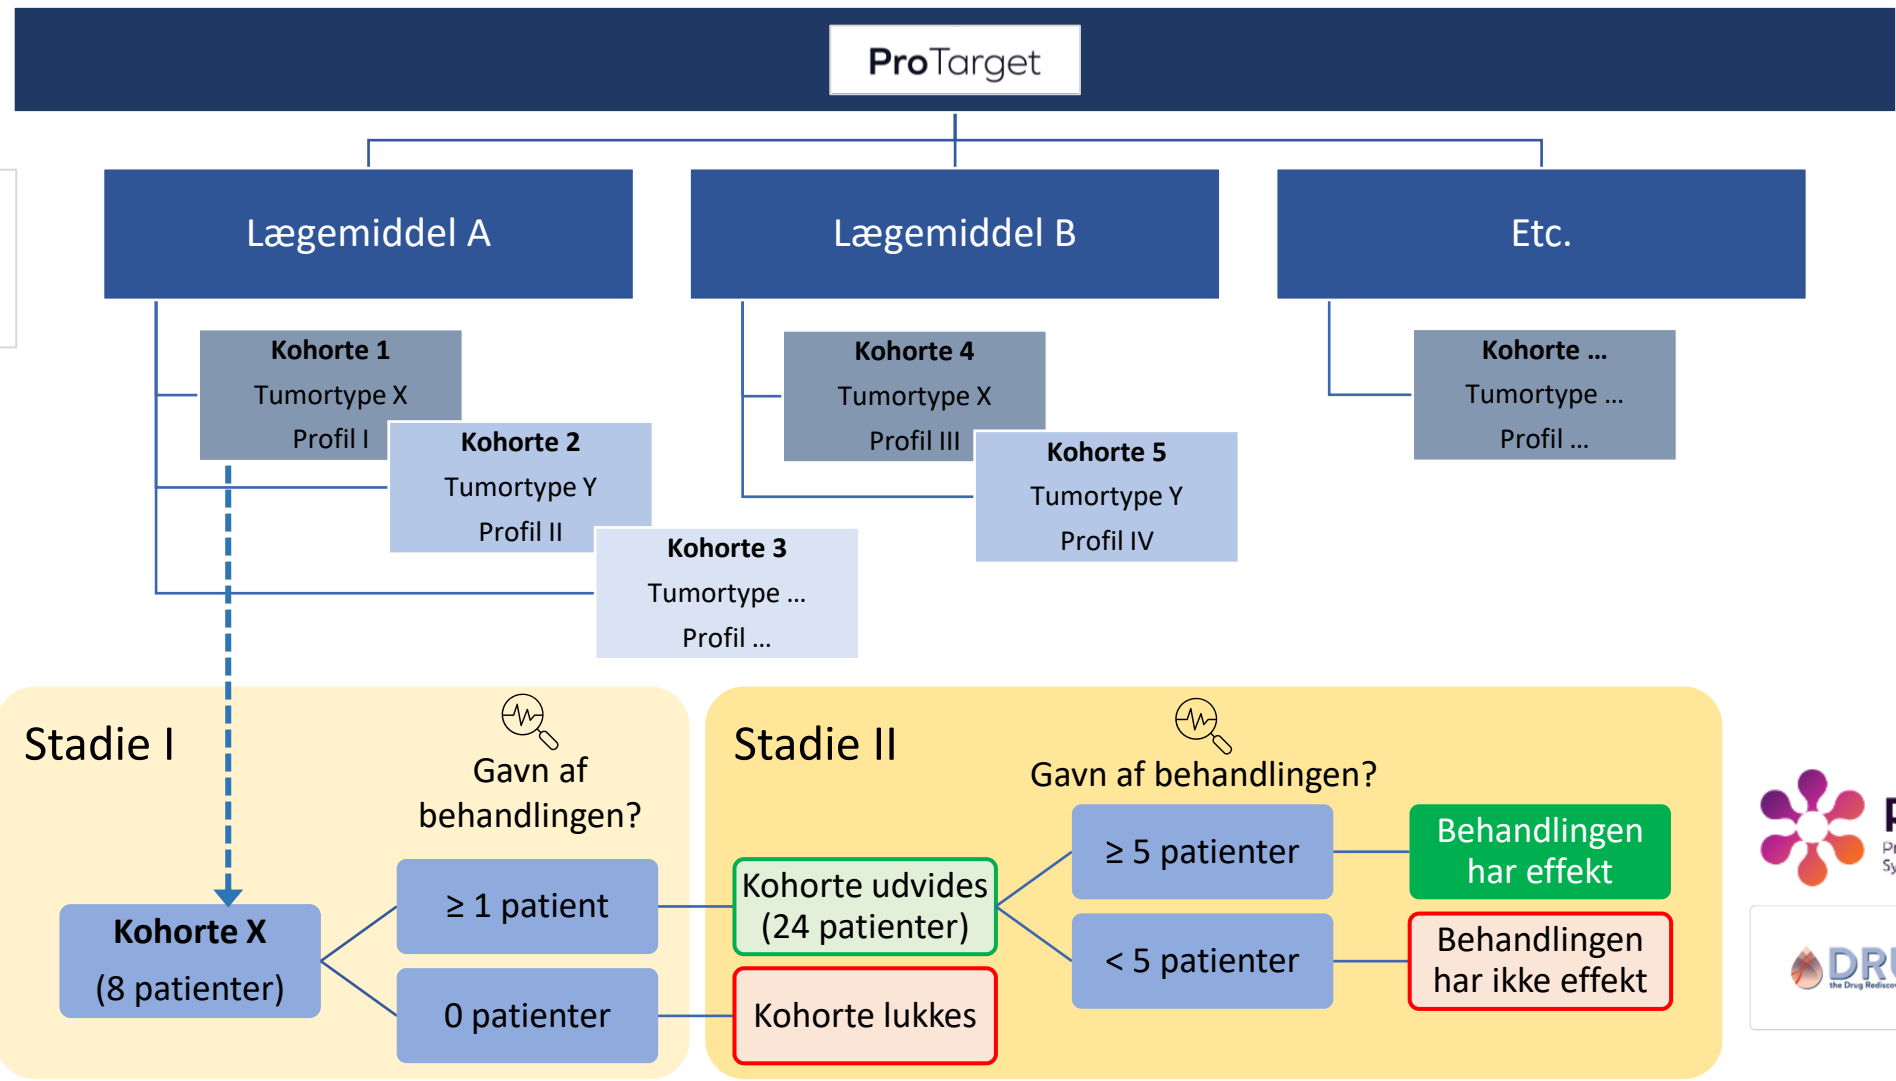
ProTarget

Lægemiddel A

Lægemiddel B

Etc.

Kohorte 1
Tumortype X
Profil I

Kohorte 2
Tumortype Y
Profil II

Kohorte 3
Tumortype ...
Profil ...

Kohorte 4
Tumortype X
Profil III

Kohorte 5
Tumortype Y
Profil IV

Kohorte ...
Tumortype ...
Profil ...

Stadie I

Gavn af behandlingen?

Kohorte X
(8 patienter)

≥ 1 patient

0 patienter

Stadie II

Gavn af behandlingen?

Kohorte udvides
(24 patienter)

Kohorte lukkes

≥ 5 patienter

< 5 patienter

Behandlingen har effekt

Behandlingen har ikke effekt

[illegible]

DR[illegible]
the Drug Redisco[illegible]